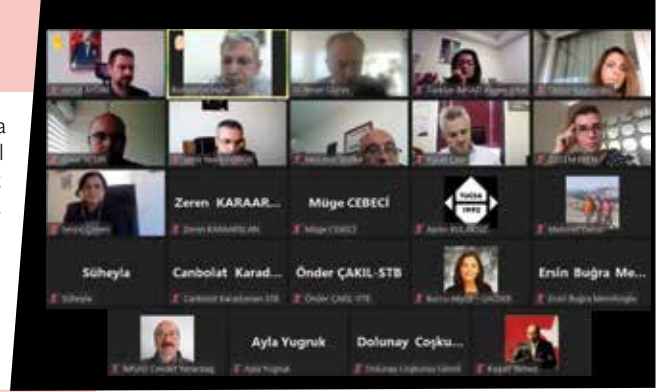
Zeren KARAAR...

Müge CEBECİ

Süheyla

Canbolat Karad...

Önder ÇAKIL-STB

Ersin Buğra Me...

Ayla Yugruk

Dolunay Coşku...

Zeren KARAARSLAN

Müge CEBECİ

Süheyla

Canbolat Karadoman STB

Önder ÇAKIL-STB

Ersin Buğra Menteşoğlu

Ayla Yugruk

Dolunay Coşkunu Cömert